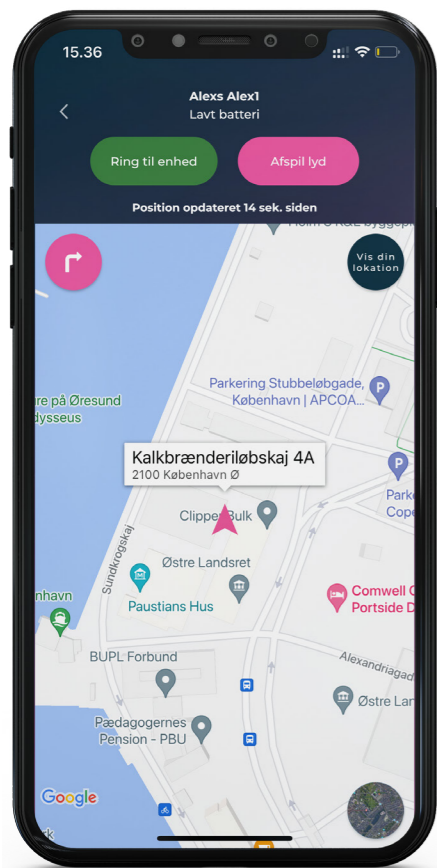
15.36

Alexs Alex1
Lavt batteri

Ring til enhed

Afspil lyd

Position opdateret 14 sek. siden

Vis din lokation

Holm's K&Z Byggep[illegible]

re på Øresund
dysseus

Parkering Stubbeløbgade, København | APCOA...

Kalkbrænderiløbskaj 4A
2100 København Ø

Clipper Bulk

Park
Cope

Sundkrogskaj

Østre Landsret

Paustians Hus

nhavn

Comwell C
Portside D

BUPL Forbund

Alexandriagad

Østre Lan

Pædagogernes Pension - PBU

Google